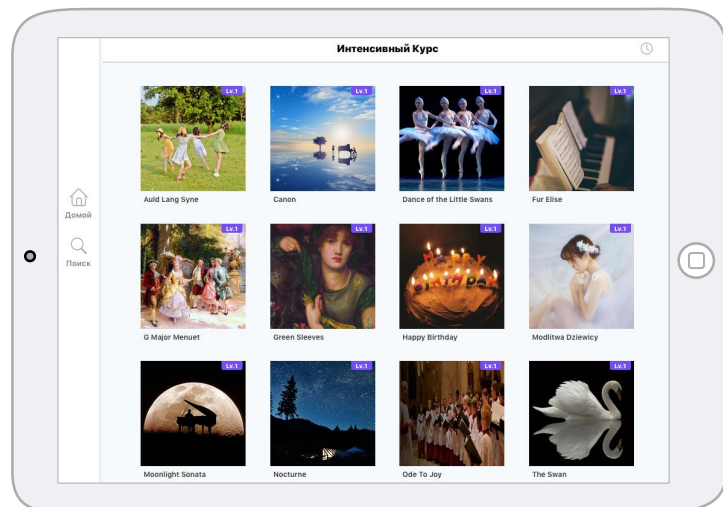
Интенсивный Курс

Домой

Поиск

Lv.1
Auld Lang Syne

Lv.1
Canon

Lv.1
Dance of the Little Swans

Lv.1
Fur Elise

Lv.1
G Major Menuet

Lv.1
Green Sleeves

Lv.1
Happy Birthday

Lv.1
Modlitwa Dziewicy

Lv.1
Moonlight Sonata

Lv.1
Nocturne

Lv.1
Ode To Joy

Lv.1
The Swan